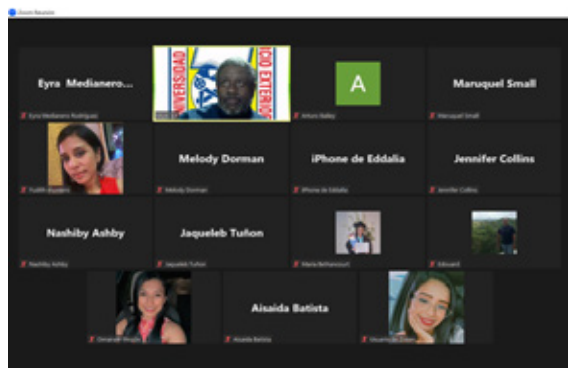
Zoom Reunión

Eyra Medianero...

Eyra Medianero Rodriguez

UNIVERSIDAD

CIO EXTERIOR

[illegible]

A

Arturo Bailey

Manuquel Small

Manuquel Small

Yudith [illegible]

Melody Dorman

Melody Dorman

iPhone de Eddalia

iPhone de Eddalia

Jennifer Collins

Jennifer Collins

Nashiby Ashby

Nashiby Ashby

Jaqueleb Tuñon

Jaqueleb Tuñon

Maria Bethancourt

Edward

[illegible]

Aisaida Batista

Aisaida Batista

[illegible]